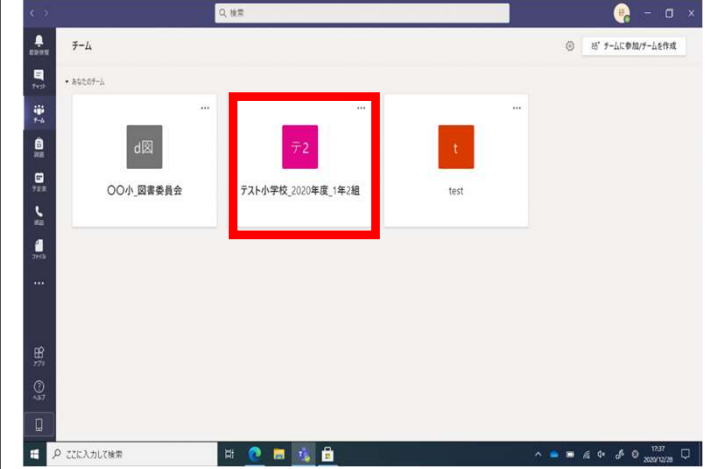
検索

アクティビティ
チャット
チーム
課題
予定表
通話
ファイル
...
アプリ
ヘルプ

チーム

チームに参加/チームを作成

▾ あなたのチーム

d図
〇〇小_図書委員会

テ2
テスト小学校_2020年度_1年2組

t
test

ここに入力して検索

17:37
2020/12/28